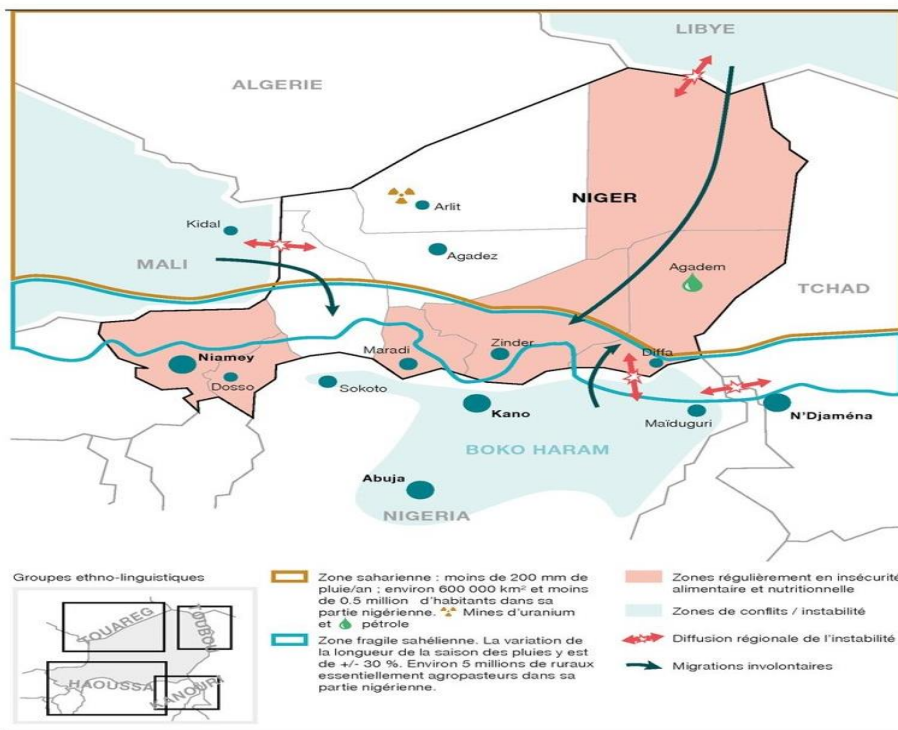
LIBYE

ALGERIE

Arlit

NIGER

Kidal

Agadez

MALI

Agadem

TCHAD

Niamey

Maradi

Zinder

Diffa

Dosso

Sokoto

Kano

Maïduguri

N'Djaména

BOKO HARAM

Abuja

NIGERIA

Groupes ethno-linguistiques

TOUAREG

TOUBOU

HAOUSSA

KANOURI

Zone saharienne : moins de 200 mm de pluie/an ; environ 600 000 km² et moins de 0.5 million d'habitants dans sa partie nigérienne. Mines d'uranium et pétrole

Zone fragile sahélienne. La variation de la longueur de la saison des pluies y est de +/- 30 %. Environ 5 millions de ruraux essentiellement agropasteurs dans sa partie nigérienne.

Zones régulièrement en insécurité alimentaire et nutritionnelle

Zones de conflits / instabilité

Diffusion régionale de l'instabilité

Migrations involontaires